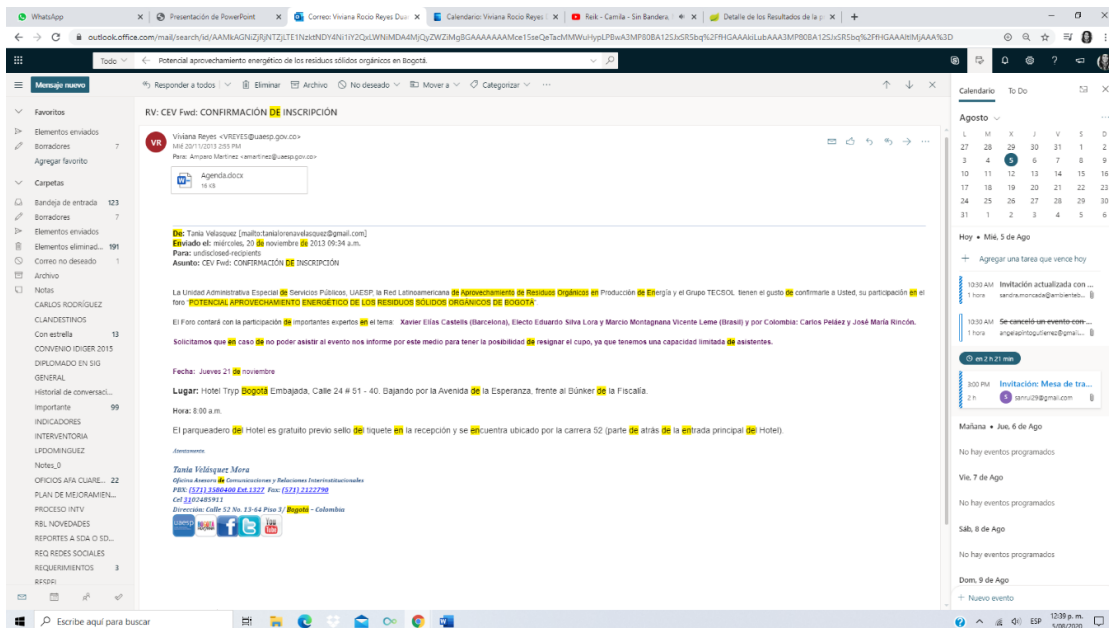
WhatsApp | Presentación de PowerPoint | Correo: Viviana Rocio Reyes Duar | Calendario: Viviana Rocio Reyes | Reik - Camila - Sin Bandera | Detalle de los Resultados de la p | +

outlook.office.com/mail/search/id/AAMkAGNiZjRjNTZjLTE1NzktNDY4Ni1iY2QxLWNiMDA4MjQyZWZiMgBGAAAAAAAMce15seQeTacMMWuHypLPBwA3MP80BA12SJxSR5bq%2FfHGAAAAkiLubAAA3MP80BA12SJxSR5bq%2FfHGAAAItlMjAAA%3D

Todo | Potencial aprovechamiento energético de los residuos sólidos orgánicos en Bogotá.

Mensaje nuevo | Responder a todos | Eliminar | Archivo | No deseado | Mover a | Categorizar | ···

Favoritos
Elementos enviados
Borradores 7
Agregar favorito
Carpetas
Bandeja de entrada 123
Borradores 7
Elementos enviados
Elementos eliminad... 191
Correo no deseado 1
Archivo
Notas
CARLOS RODRÍGUEZ
CLANDESTINOS
Con estrella 13
CONVENIO IDIGER 2015
DIPLOMADO EN SIG
GENERAL
Historial de conversaci...
Importante 99
INDICADORES
INTERVENTORIA
LPDOMINGUEZ
Notes_0
OFICIOS AFA CUARE... 22
PLAN DE MEJORAMIEN...
PROCESO INTV
RBL NOVEDADES
REPORTES A SDA O SD...
REQ REDES SOCIALES
REQUERIMIENTOS 3
RESPEL

RV: CEV Fwd: CONFIRMACIÓN DE INSCRIPCIÓN

VR Viviana Reyes <VREYES@uaesp.gov.co>
Mié 20/11/2013 2:55 PM
Para: Amparo Martinez <amartinez@uaesp.gov.co>

Agenda.docx
16 KB

De: Tania Velasquez [mailto:tanialorenavelasquez@gmail.com]
Enviado el: miércoles, 20 de noviembre de 2013 09:34 a.m.
Para: undisclosed-recipients
Asunto: CEV Fwd: CONFIRMACIÓN DE INSCRIPCIÓN

La Unidad Administrativa Especial de Servicios Públicos, UAESP, la Red Latinoamericana de Aprovechamiento de Residuos Orgánicos en Producción de Energía y el Grupo TECSOL tienen el gusto de confirmarle a Usted, su participación en el foro "POTENCIAL APROVECHAMIENTO ENERGÉTICO DE LOS RESIDUOS SÓLIDOS ORGÁNICOS DE BOGOTÁ"

El Foro contará con la participación de importantes expertos en el tema: Xavier Elías Castells (Barcelona), Electo Eduardo Silva Lora y Marcio Montagnana Vicente Leme (Brasil) y por Colombia: Carlos Peláez y José María Rincón.

Solicitamos que en caso de no poder asistir al evento nos informe por este medio para tener la posibilidad de resignar el cupo, ya que tenemos una capacidad limitada de asistentes.

Fecha: Jueves 21 de noviembre

Lugar: Hotel Tryp Bogotá Embajada, Calle 24 # 51 - 40. Bajando por la Avenida de la Esperanza, frente al Búnker de la Fiscalía.

Hora: 8:00 a.m.

El parqueadero del Hotel es gratuito previo sello del tiquete en la recepción y se encuentra ubicado por la carrera 52 (parte de atrás de la entrada principal del Hotel).

Atentamente,

Tania Velásquez Mora
Oficina Asesora de Comunicaciones y Relaciones Interinstitucionales
PBX: (571) 3580400 Ext.1327 Fax: (571) 2122790
Cel 3102485911
Dirección: Calle 52 No. 13-64 Piso 3 / Bogotá - Colombia

Calendario | To Do
Agosto
L M X J V S D
27 28 29 30 31 1 2
3 4 5 6 7 8 9
10 11 12 13 14 15 16
17 18 19 20 21 22 23
24 25 26 27 28 29 30
31 1 2 3 4 5 6

Hoy • Mié, 5 de Ago
+ Agregar una tarea que vence hoy
10:30 AM Invitación actualizada con ...
1 hora sandra.moncada@ambienteb...
10:30 AM Se canceló un evento con...
1 hora angelapintoguillerez@gmail...
en 2 h 21 min
3:00 PM Invitación: Mesa de tra...
2 h sanrui29@gmail.com
Mañana • Jue, 6 de Ago
No hay eventos programados
Vie, 7 de Ago
No hay eventos programados
Sáb, 8 de Ago
No hay eventos programados
Dom, 9 de Ago
+ Nuevo evento

Escribe aquí para buscar
ESP 12:39 p. m. 5/08/2020